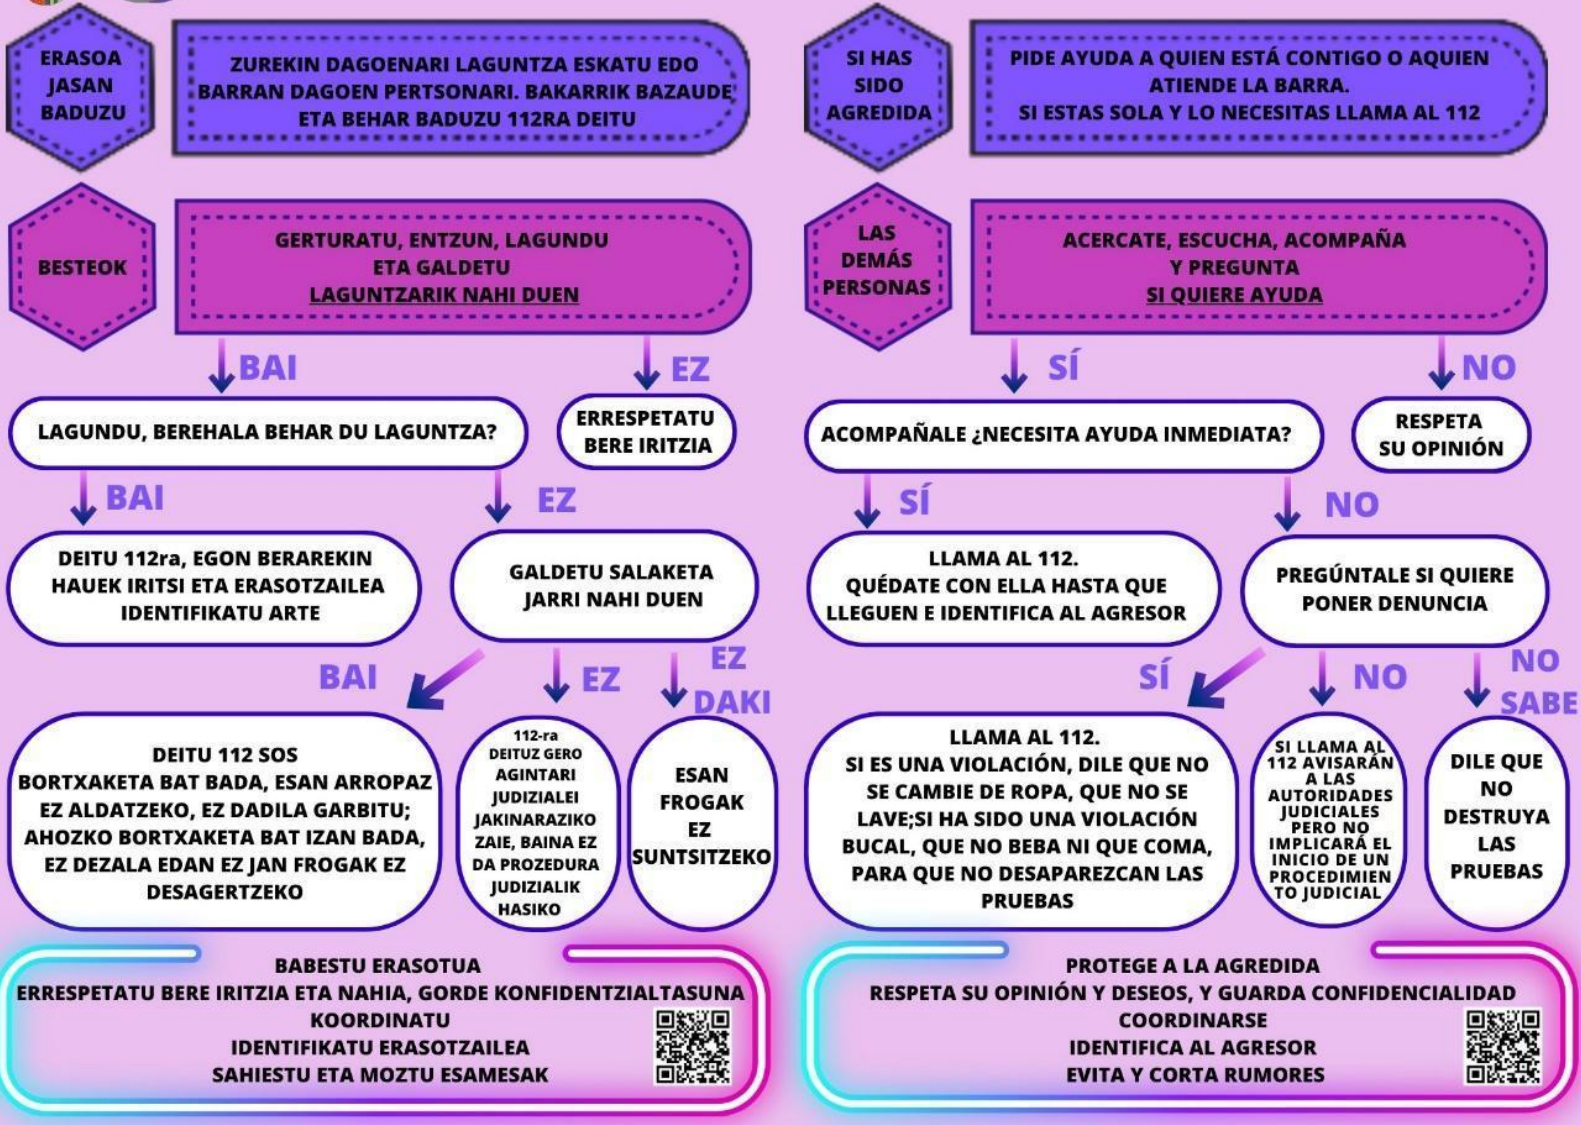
ERASOA JASAN BADUZU

ZUREKIN DAGOENARI LAGUNTZA ESKATU EDO BARRAN DAGOEN PERTSONARI. BAKARRIK BAZAUDE ETA BEHAR BADUZU 112RA DEITU

BESTEOK

GERTURATU, ENTZUN, LAGUNDU ETA GALDETU LAGUNTZARIK NAHI DUEN

BAI

EZ

LAGUNDU, BEREHALA BEHAR DU LAGUNTZA?

ERRESPETATU BERE IRITZIA

BAI

EZ

DEITU 112ra, EGON BERAREKIN HAUEK IRITSI ETA ERASOTZAILEA IDENTIFIKATU ARTE

GALDETU SALAKETA JARRI NAHI DUEN

BAI

EZ

EZ DAKI

DEITU 112 SOS
BORTXAKETA BAT BADA, ESAN ARROPAZ EZ ALDATZEKO, EZ DADILA GARBITU; AHOZKO BORTXAKETA BAT IZAN BADA, EZ DEZALA EDAN EZ JAN FROGAK EZ DESAGERTZEKO

112-ra DEITUZ GERO AGINTARI JUDIZIALEI JAKINARAZIKO ZAIE, BAINA EZ DA PROZEDURA JUDIZIALIK HASIKO

ESAN FROGAK EZ SUNTSITZEKO

BABESTU ERASOTUA
ERRESPETATU BERE IRITZIA ETA NAHIA, GORDE KONFIDENTZIALTASUNA
KOORDINATU
IDENTIFIKATU ERASOTZAILEA
SAHIESTU ETA MOZTU ESAMESAK

SI HAS SIDO AGREDIDA

PIDE AYUDA A QUIEN ESTÁ CONTIGO O AQUIEN ATIENDE LA BARRA.
SI ESTAS SOLA Y LO NECESITAS LLAMA AL 112

LAS DEMÁS PERSONAS

ACERCATE, ESCUCHA, ACOMPAÑA Y PREGUNTA SI QUIERE AYUDA

SÍ

NO

ACOMPAÑALE ¿NECESITA AYUDA INMEDIATA?

RESPETA SU OPINIÓN

SÍ

NO

LLAMA AL 112.
QUÉDATE CON ELLA HASTA QUE LLEGUEN E IDENTIFICA AL AGRESOR

PREGÚNTALE SI QUIERE PONER DENUNCIA

SÍ

NO

NO SABE

LLAMA AL 112.
SI ES UNA VIOLACIÓN, DILE QUE NO SE CAMBIE DE ROPA, QUE NO SE LAVE;SI HA SIDO UNA VIOLACIÓN BUCAL, QUE NO BEBA NI QUE COMA, PARA QUE NO DESAPAREZCAN LAS PRUEBAS

SI LLAMA AL 112 AVISARÁN A LAS AUTORIDADES JUDICIALES PERO NO IMPLICARÁ EL INICIO DE UN PROCEDIMIENTO JUDICIAL

DILE QUE NO DESTRUYA LAS PRUEBAS

PROTEGE A LA AGREDIDA
RESPETA SU OPINIÓN Y DESEOS, Y GUARDA CONFIDENCIALIDAD
COORDINARSE
IDENTIFICA AL AGRESOR
EVITA Y CORTA RUMORES